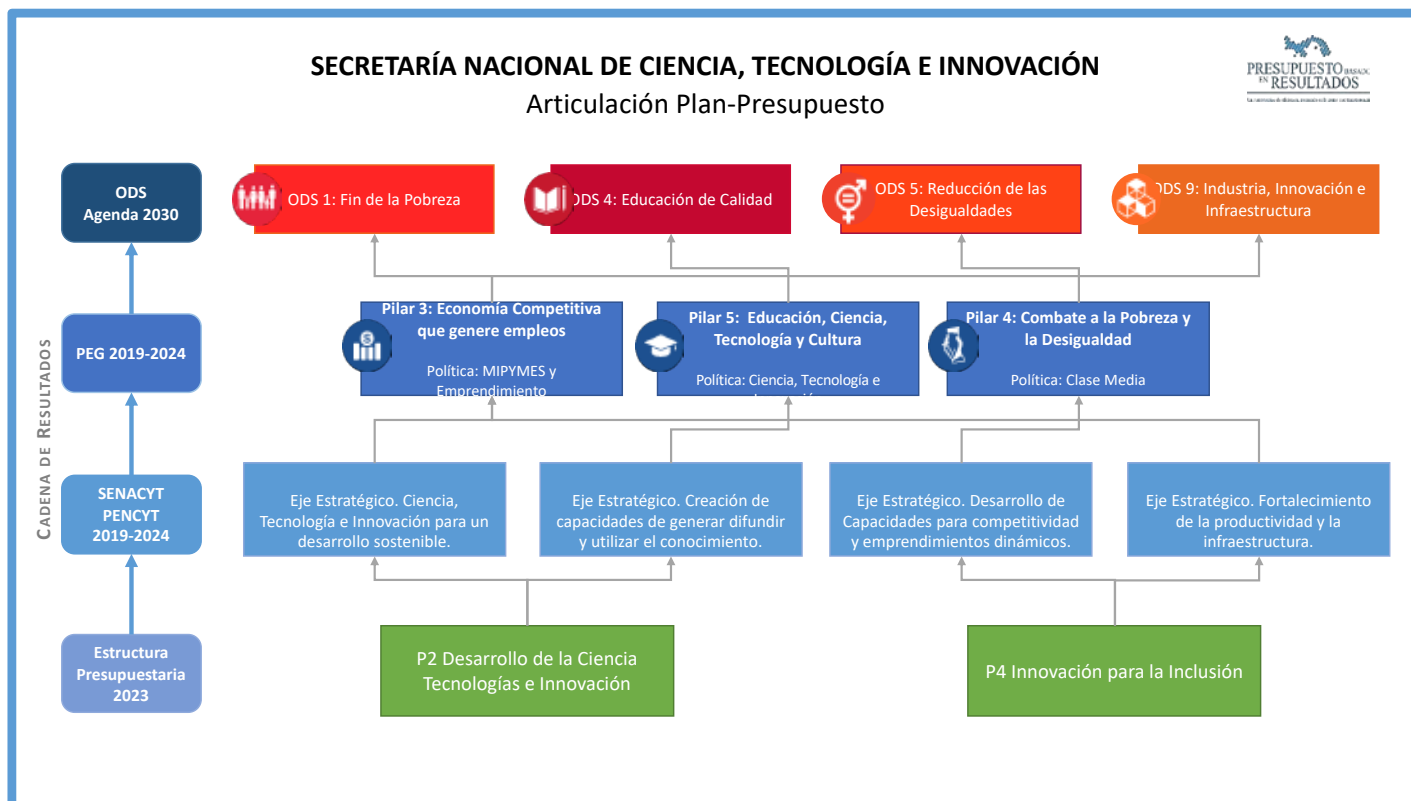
SECRETARÍA NACIONAL DE CIENCIA, TECNOLOGÍA E INNOVACIÓN
Articulación Plan-Presupuesto

PRESUPUESTO BASADO EN RESULTADOS

CADENA DE RESULTADOS

ODS
Agenda 2030

PEG 2019-2024

SENACYT
PENCYT
2019-2024

Estructura
Presupuestaria
2023

ODS 1: Fin de la Pobreza

ODS 4: Educación de Calidad

ODS 5: Reducción de las Desigualdades

ODS 9: Industria, Innovación e Infraestructura

Pilar 3: Economía Competitiva que genere empleos
Política: MIPYMES y Emprendimiento

Pilar 5: Educación, Ciencia, Tecnología y Cultura
Política: Ciencia, Tecnología e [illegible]

Pilar 4: Combate a la Pobreza y la Desigualdad
Política: Clase Media

Eje Estratégico. Ciencia, Tecnología e Innovación para un desarrollo sostenible.

Eje Estratégico. Creación de capacidades de generar difundir y utilizar el conocimiento.

Eje Estratégico. Desarrollo de Capacidades para competitividad y emprendimientos dinámicos.

Eje Estratégico. Fortalecimiento de la productividad y la infraestructura.

P2 Desarrollo de la Ciencia Tecnologías e Innovación

P4 Innovación para la Inclusión